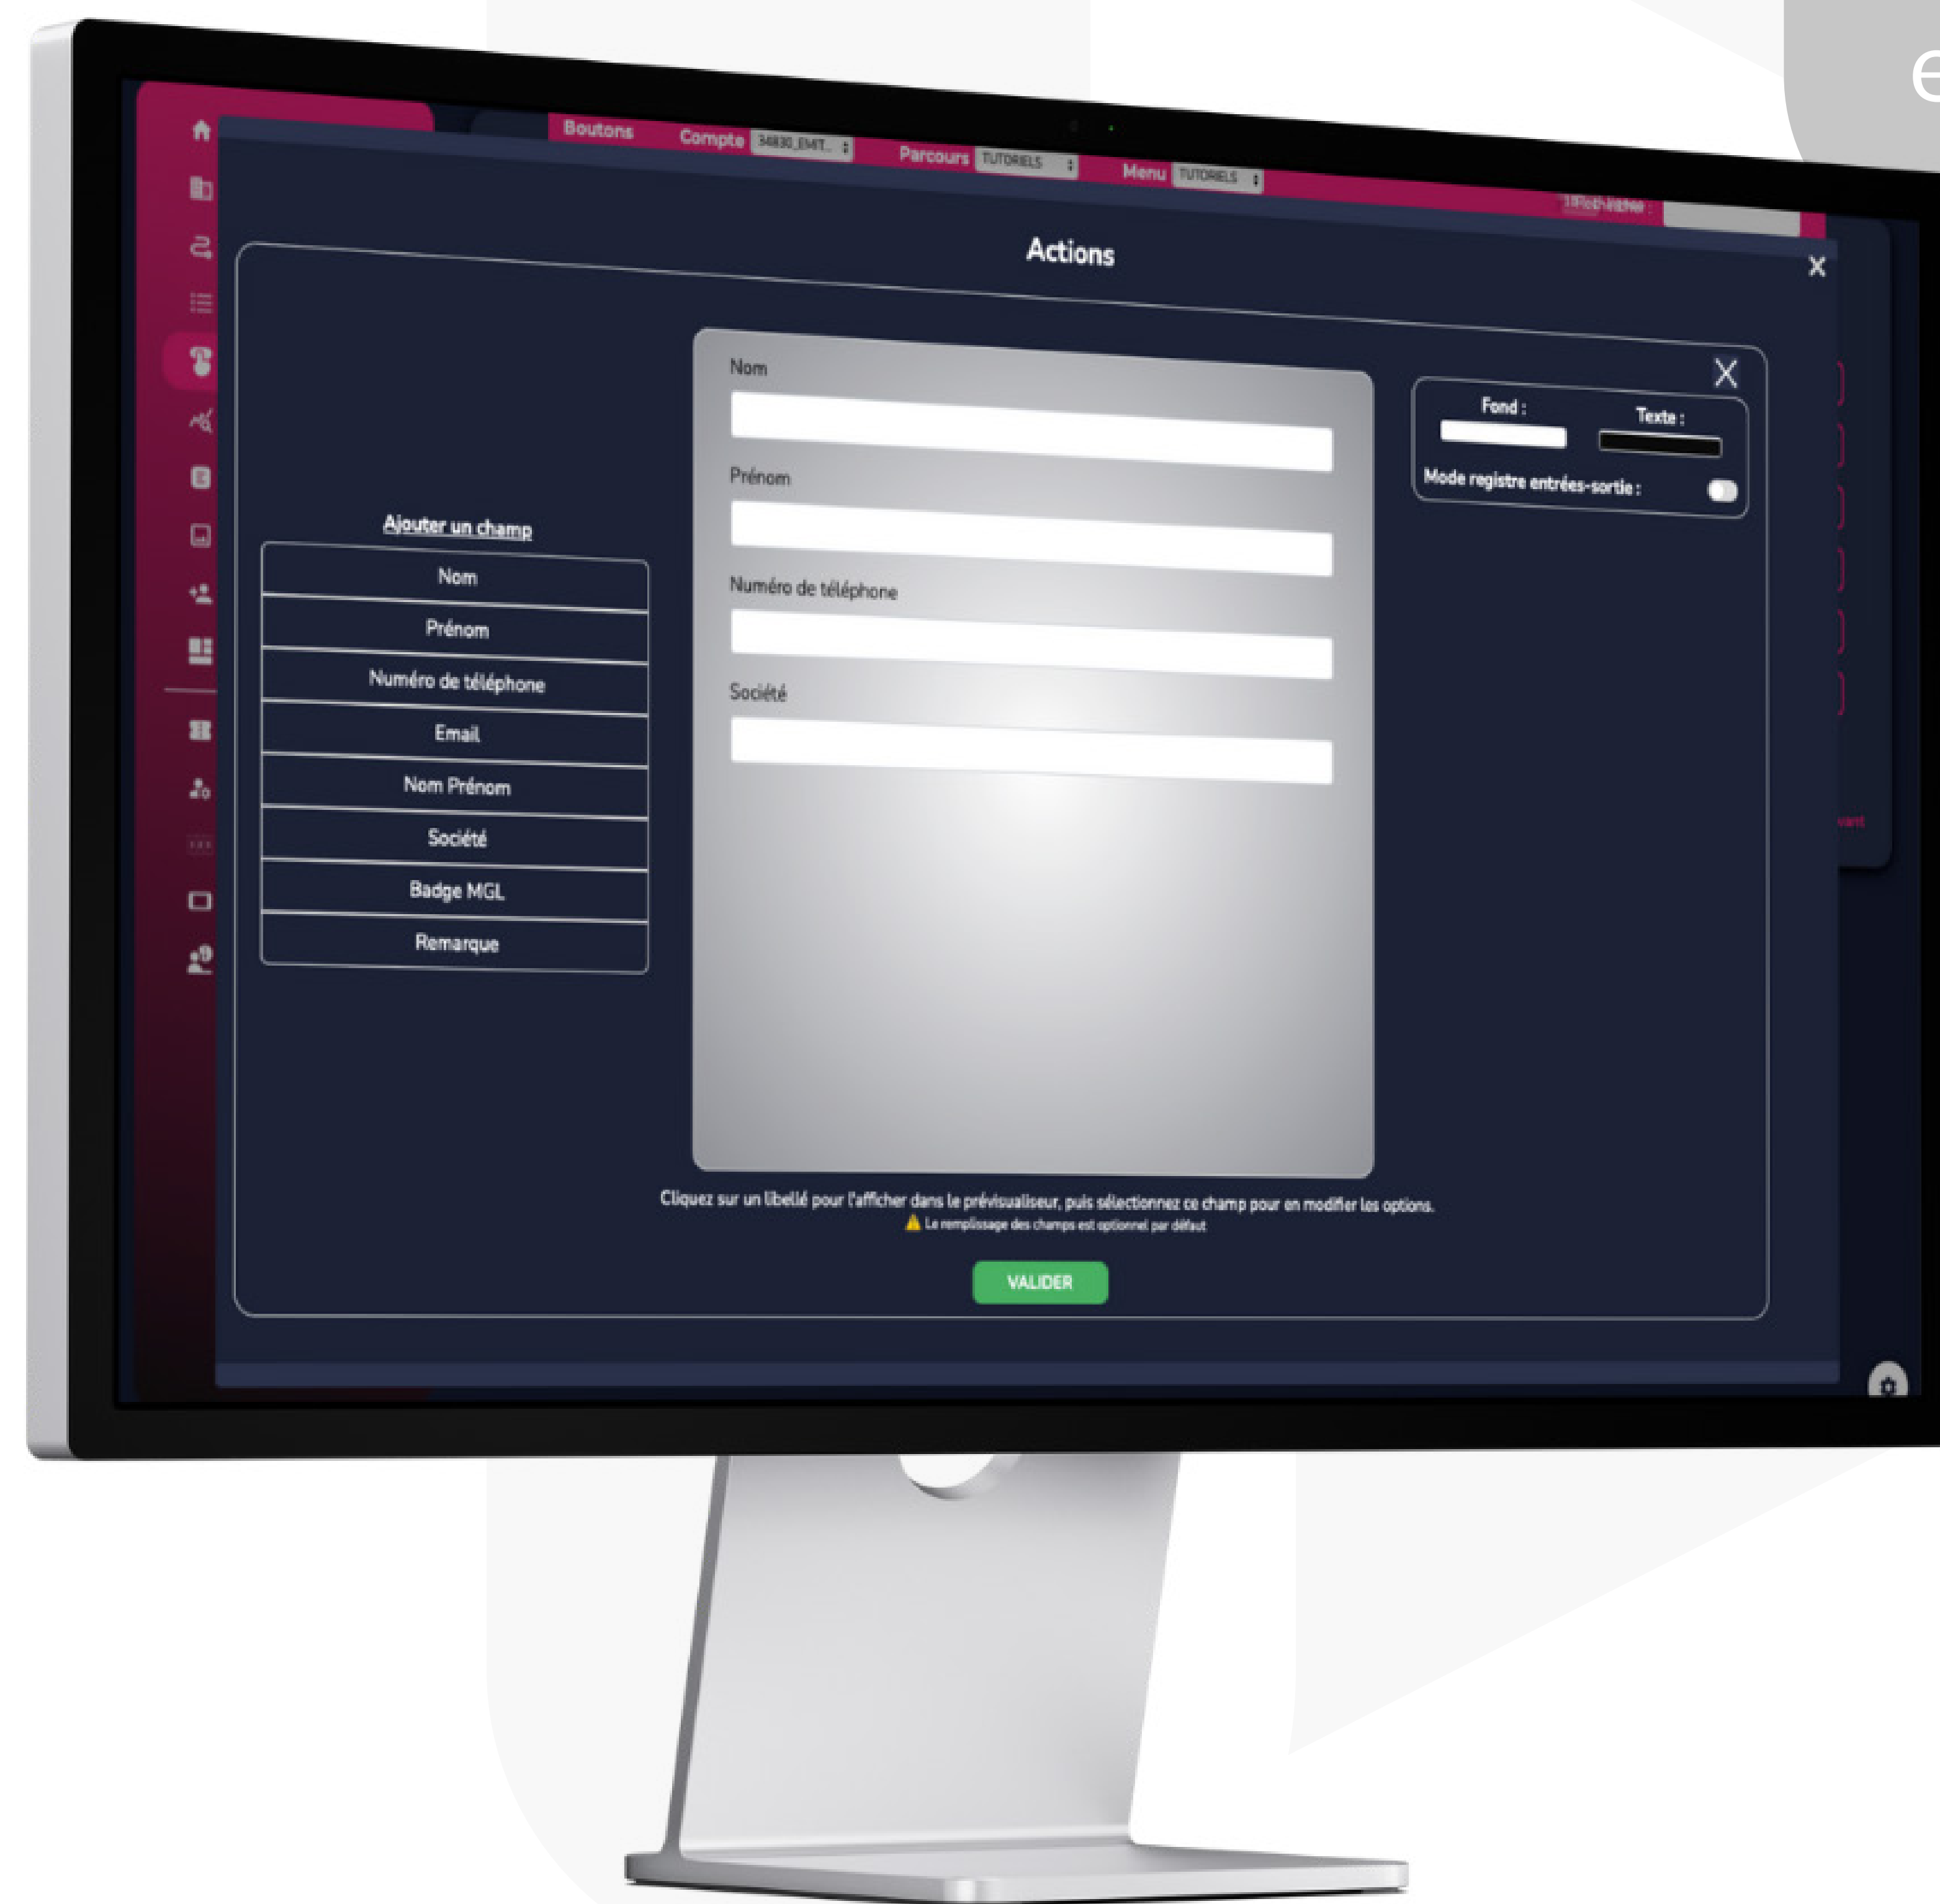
Boutons Compte 34830_EMIT... Parcours TUTORIELS Menu TUTORIELS

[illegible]

Actions

Ajouter un champ

Nom
Prénom
Numéro de téléphone
Email
Nom Prénom
Société
Badge MGL
Remarque

Nom
Prénom
Numéro de téléphone
Société

Fond :
Texte :
Mode registre entrées-sortie :

Cliquez sur un libellé pour l'afficher dans le prévisualiseur, puis sélectionnez ce champ pour en modifier les options.
Le remplissage des champs est optionnel par défaut

VALIDER